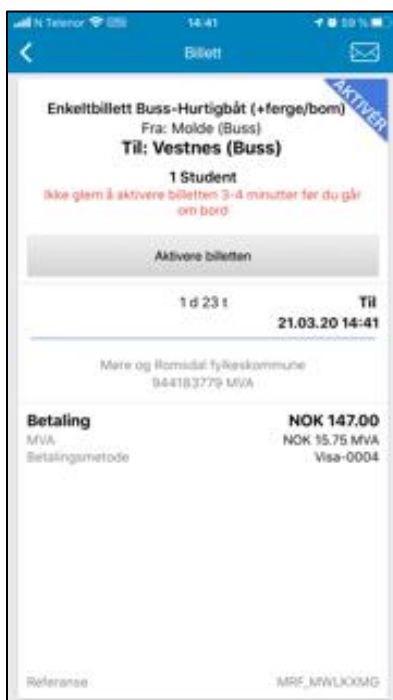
N Telenor 14:41 59 %

Billett

AKTIVER

Enkeltbillett Buss-Hurtigbåt (+ferge/bom)
Fra: Molde (Buss)
Til: Vestnes (Buss)

1 Student
Ikke glem å aktivere billetten 3-4 minutter før du går om bord

Aktivere billetten

1 d 23 t

Til
21.03.20 14:41

Møre og Romsdal fylkeskommune
944183779 MVA

| Betaling | NOK 147.00 |
|---|---|
| MVA | NOK 15.75 MVA |
| Betalingsmetode | Visa-0004 |

Referanse MRF_MWLKXMG